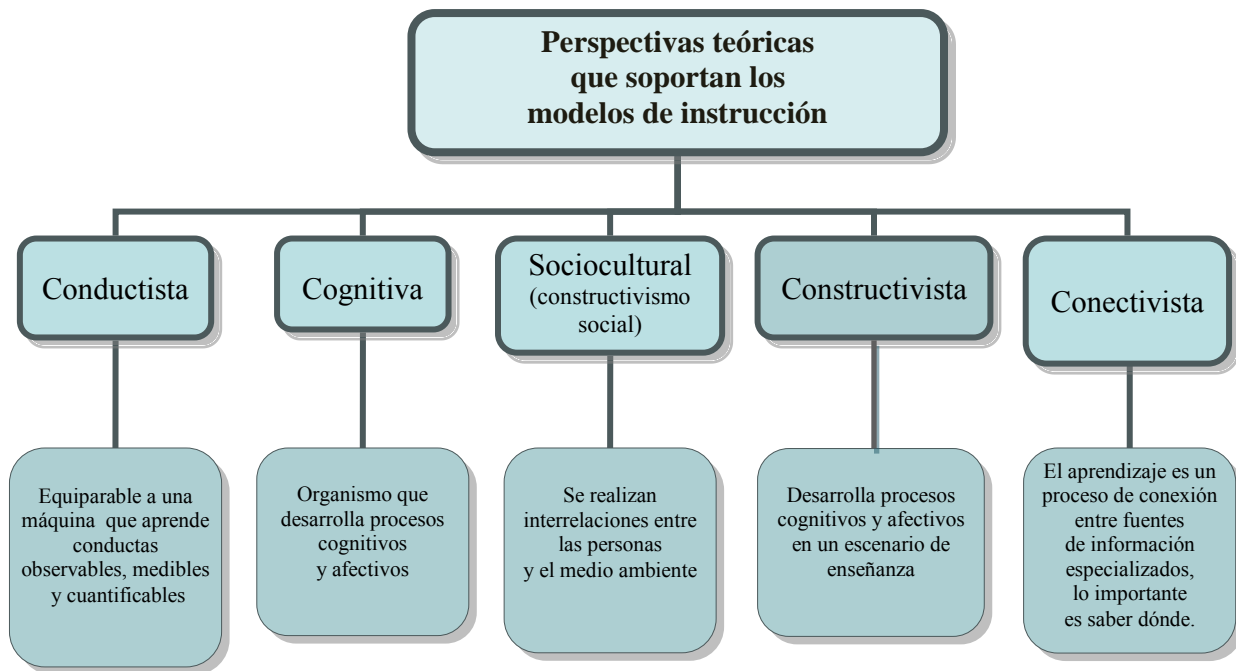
Perspectivas teóricas que soportan los modelos de instrucción

Conductista

Cognitiva

Sociocultural (constructivismo social)

Constructivista

Conectivista

Equiparable a una máquina que aprende conductas observables, medibles y cuantificables

Organismo que desarrolla procesos cognitivos y afectivos

Se realizan interrelaciones entre las personas y el medio ambiente

Desarrolla procesos cognitivos y afectivos en un escenario de enseñanza

El aprendizaje es un proceso de conexión entre fuentes de información especializados, lo importante es saber dónde.